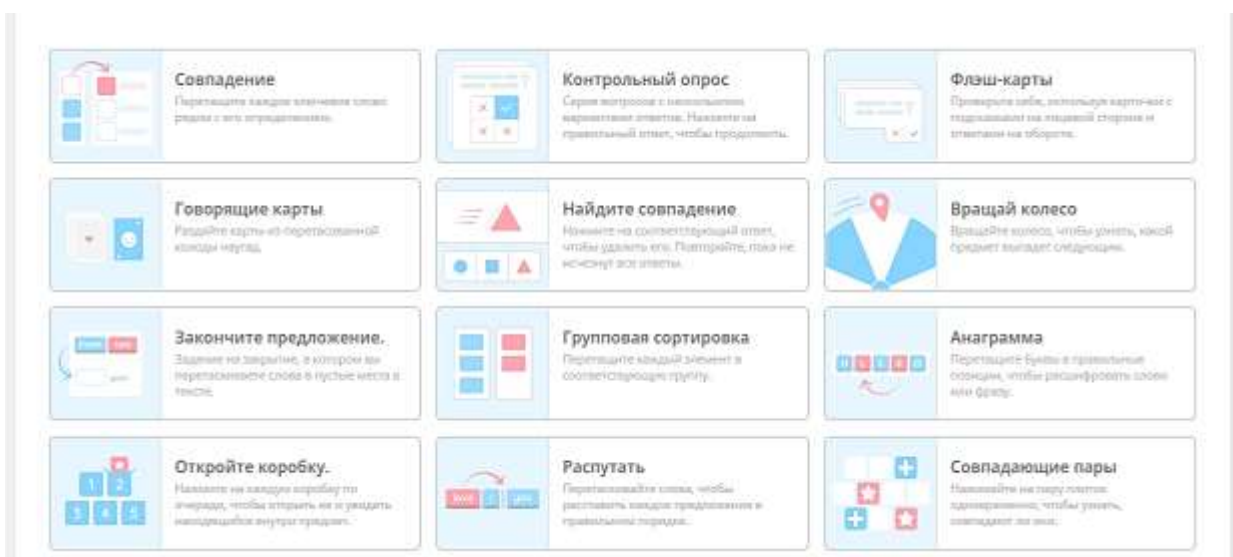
Совпадение

Перетащите каждое ключевое слово рядом с его определением.

Контрольный опрос

Серия вопросов с несколькими вариантами ответов. Нажмите на правильный ответ, чтобы продолжить.

Флэш-карты

Проверьте себя, используя карточки с подсказками на лицевой стороне и ответами на обороте.

Говорящие карты

Раздайте карты из перетасованной колоды наугад.

Найдите совпадение

Нажмите на соответствующий ответ, чтобы удалить его. Повторяйте, пока не исчезнут все ответы.

Вращай колесо

Вращайте колесо, чтобы узнать, какой предмет выпадет следующим.

Закончите предложение.

Задание на закрытие, в котором вы перетаскиваете слова в пустые места в тексте.

Групповая сортировка

Перетащите каждый элемент в соответствующую группу.

Анаграмма

Перетащите буквы в правильные позиции, чтобы расшифровать слово или фразу.

Откройте коробку.

Нажмите на каждую коробку по очереди, чтобы открыть ее и увидеть находящийся внутри предмет.

1 2 3 4 5

Распутать

Перетасовывайте слова, чтобы расставить каждое предложение в правильном порядке.

Совпадающие пары

Нажимайте на пару плиток одновременно, чтобы узнать, совпадают ли они.